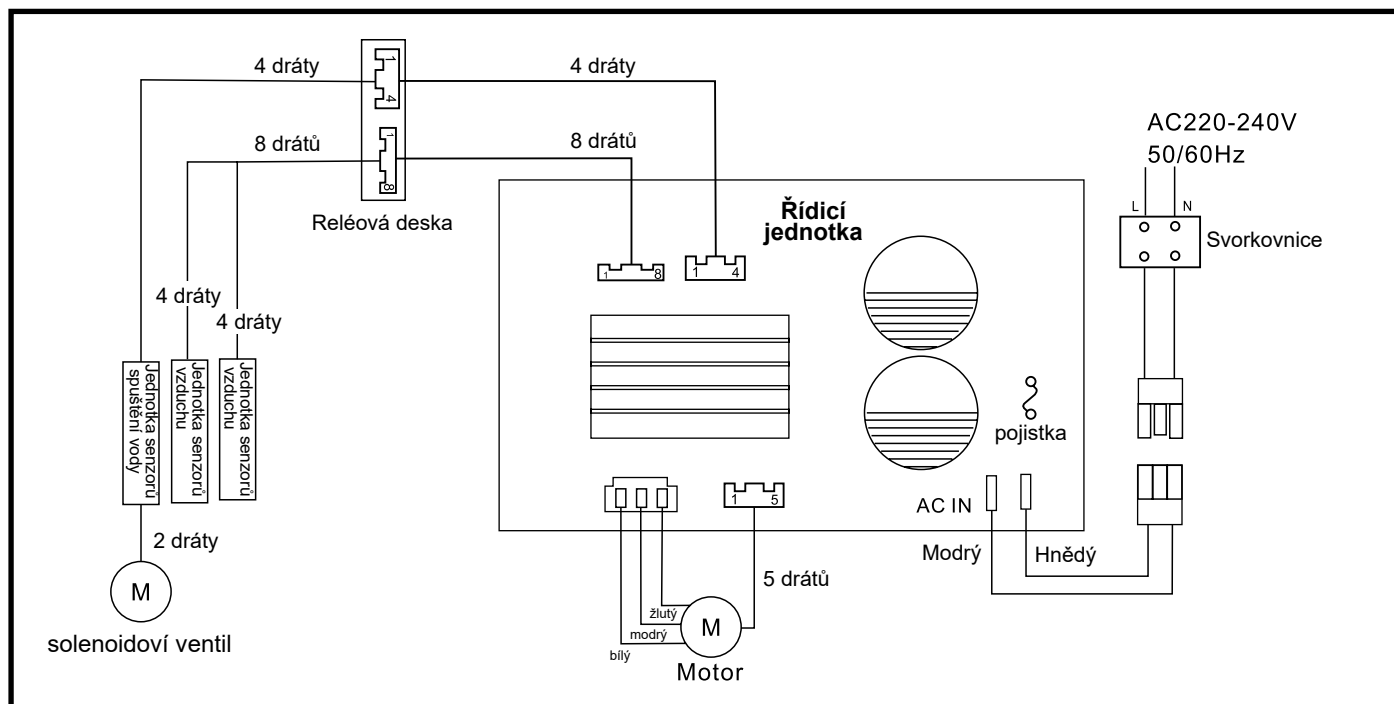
4 dráty

1
4

4 dráty

8 drátů

1
8

8 drátů

Reléová deska

AC220-240V
50/60Hz

L N

Svorkovnice

Řídicí jednotka

1 8

1 4

4 dráty

4 dráty

Jednotka senzorů spuštění vody

Jednotka senzorů vzduchu

Jednotka senzorů vzduchu

pojistka

1 5

AC IN

2 dráty

Modrý

Hnědý

M

5 drátů

žlutý

M

modrý

solenoidoví ventil

bílý

Motor